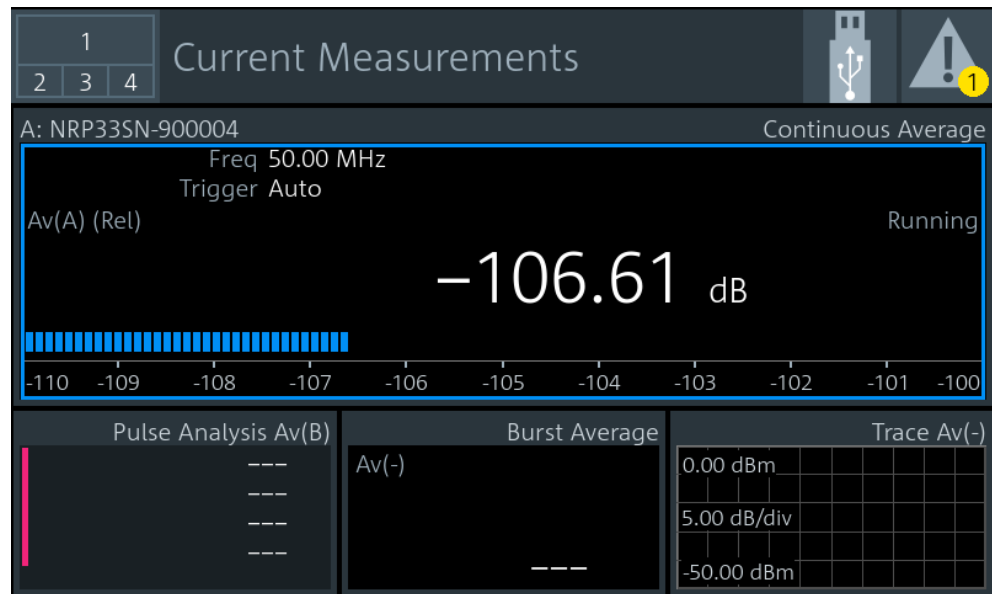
1
2 3 4
Current Measurements
1

A: NRP33SN-900004
Continuous Average
Freq 50.00 MHz
Trigger Auto
Av(A) (Rel)
Running
–106.61 dB
-110 -109 -108 -107 -106 -105 -104 -103 -102 -101 -100

Pulse Analysis Av(B)
---
---
---
---

Burst Average
Av(-)
---

Trace Av(-)
0.00 dBm
5.00 dB/div
-50.00 dBm